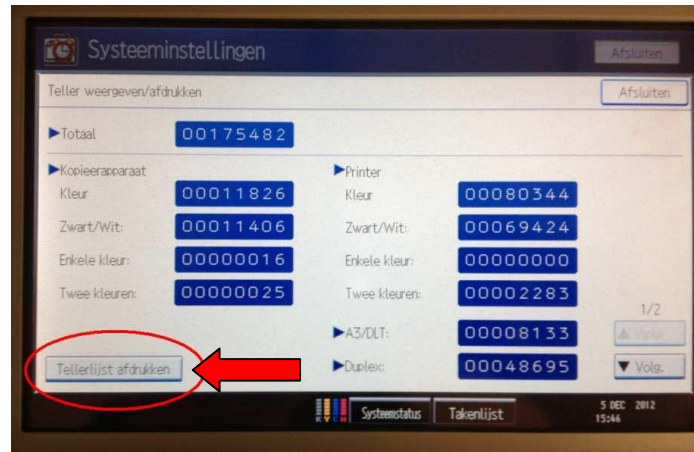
Systeeminstellingen

Afsluiten

Teller weergeven/afdrukken

Afsluiten

▶Totaal 00175482

▶Kopieerapparaat

Kleur 00011826

Zwart/Wit: 00011406

Enkele kleur: 00000016

Twee kleuren: 00000025

▶Printer

Kleur 00080344

Zwart/Wit: 00069424

Enkele kleur: 00000000

Twee kleuren: 00002283

▶A3/DLT: 00008133

▶Duplex: 00048695

1/2

▲ Vorige

▼ Volg.

Tellerlijst afdrukken

Systeemstatus

Takenlijst

5 DEC 2012
15:46